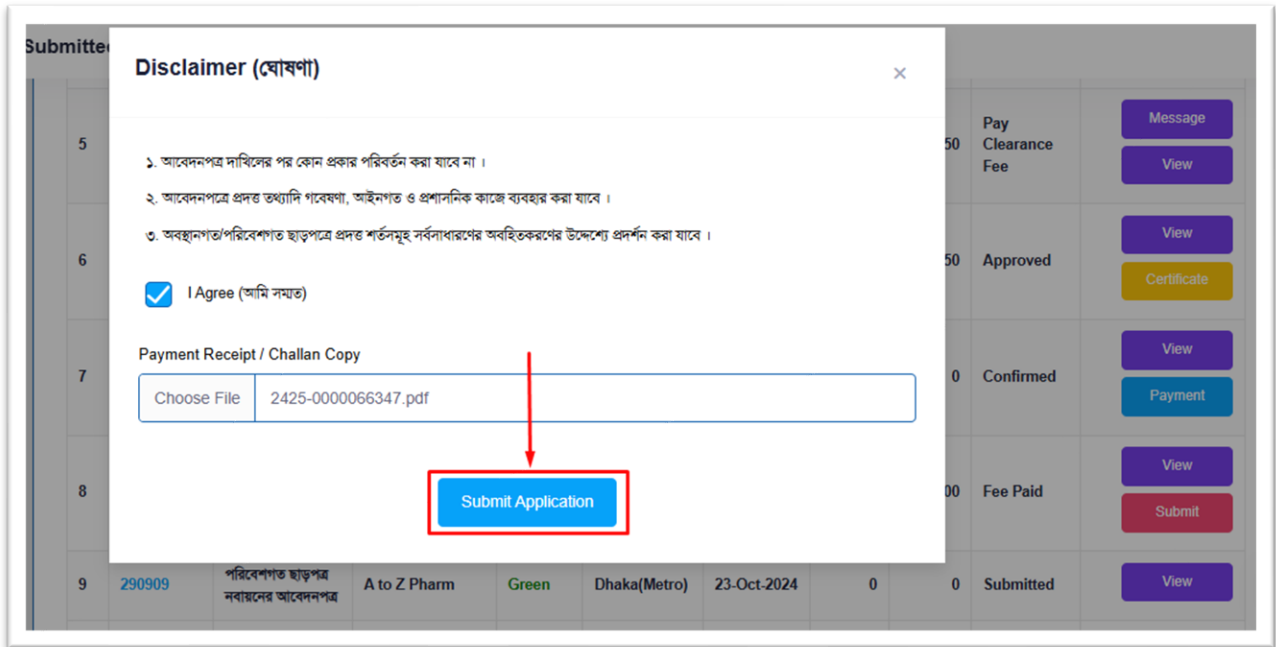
Submitted

Disclaimer (ঘোষণা)

×

১. আবেদনপত্র দাখিলের পর কোন প্রকার পরিবর্তন করা যাবে না ।

২. আবেদনপত্রে প্রদত্ত তথ্যাদি গবেষণা, আইনগত ও প্রশাসনিক কাজে ব্যবহার করা যাবে ।

৩. অবস্থানগত/পরিবেশগত ছাড়পত্রে প্রদত্ত শর্তসমূহ সর্বসাধারণের অবহিতকরণের উদ্দেশ্যে প্রদর্শন করা যাবে ।

I Agree (আমি সম্মত)

Payment Receipt / Challan Copy

Choose File 2425-0000066347.pdf

Submit Application

| | | | | | | | | | |
|---|---|---|---|---|---|---|---|---|---|
| 5 | | | | | | | 50 | Pay Clearance Fee | Message View |
| 6 | | | | | | | 50 | Approved | View Certificate |
| 7 | | | | | | | 0 | Confirmed | View Payment |
| 8 | | | | | | | 00 | Fee Paid | View Submit |
| 9 | 290909 | পরিবেশগত ছাড়পত্র নবায়নের আবেদনপত্র | A to Z Pharm | Green | Dhaka(Metro) | 23-Oct-2024 | 0 | 0 | Submitted | View |